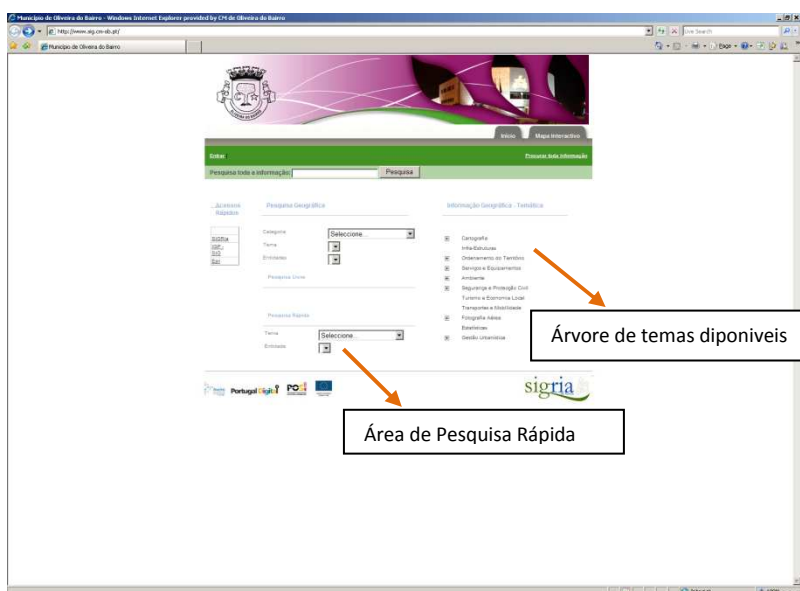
Município de Oliveira do Bairro - Windows Internet Explorer provided by CM de Oliveira do Bairro

http://www.sig.cm-ob.pt/

Live Search

Município de Oliveira do Bairro

Página

Início

Mapa Interactivo

Entrar

Procurar toda Informação

Pesquisa toda a informação:

Pesquisa

Acessos Rápidos

SIGRIA

ISP

SIG

Ezi

Pesquisa Geográfica

Categoria

Seleccione...

Tema

Entidades

Pesquisa Livre

Pesquisa Rápida

Tema

Seleccione...

Entidades

Informação Geográfica - Temática

Cartografia

Infra-Estruturas

Ordenamento do Território

Serviços e Equipamentos

Ambiente

Segurança e Protecção Civil

Turismo e Economia Local

Transportes e Mobilidade

Fotografia Aérea

Estatísticas

Gestão Urbanística

Árvore de temas diponiveis

Portugal Digital

POSI

sigria

Área de Pesquisa Rápida

Internet